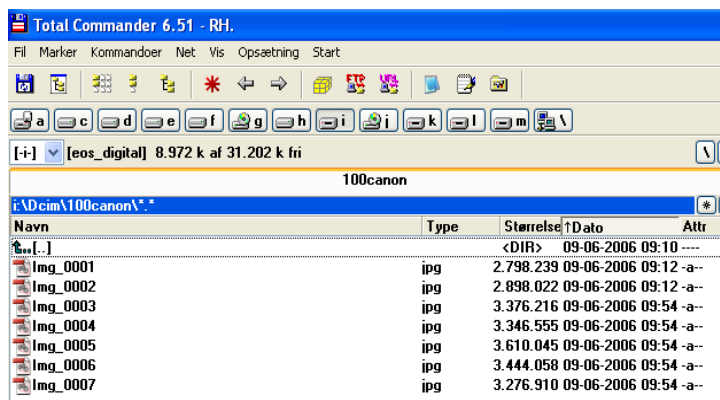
Total Commander 6.51 - RH.

Fil Marker Kommandoer Net Vis Opsætning Start

a c d e f g h i i k l m \

[-i-] [eos_digital] 8.972 k af 31.202 k fri

100canon

i:\Dcim\100canon\*.*

| Navn | Type | Størrelse | ↑Dato | Attr |
|---|---|---|---|---|
| [..] | | <DIR> | 09-06-2006 09:10 | ---- |
| Img_0001 | jpg | 2.798.239 | 09-06-2006 09:12 | -a-- |
| Img_0002 | jpg | 2.898.022 | 09-06-2006 09:12 | -a-- |
| Img_0003 | jpg | 3.376.216 | 09-06-2006 09:54 | -a-- |
| Img_0004 | jpg | 3.346.555 | 09-06-2006 09:54 | -a-- |
| Img_0005 | jpg | 3.610.045 | 09-06-2006 09:54 | -a-- |
| Img_0006 | jpg | 3.444.058 | 09-06-2006 09:54 | -a-- |
| Img_0007 | jpg | 3.276.910 | 09-06-2006 09:54 | -a-- |